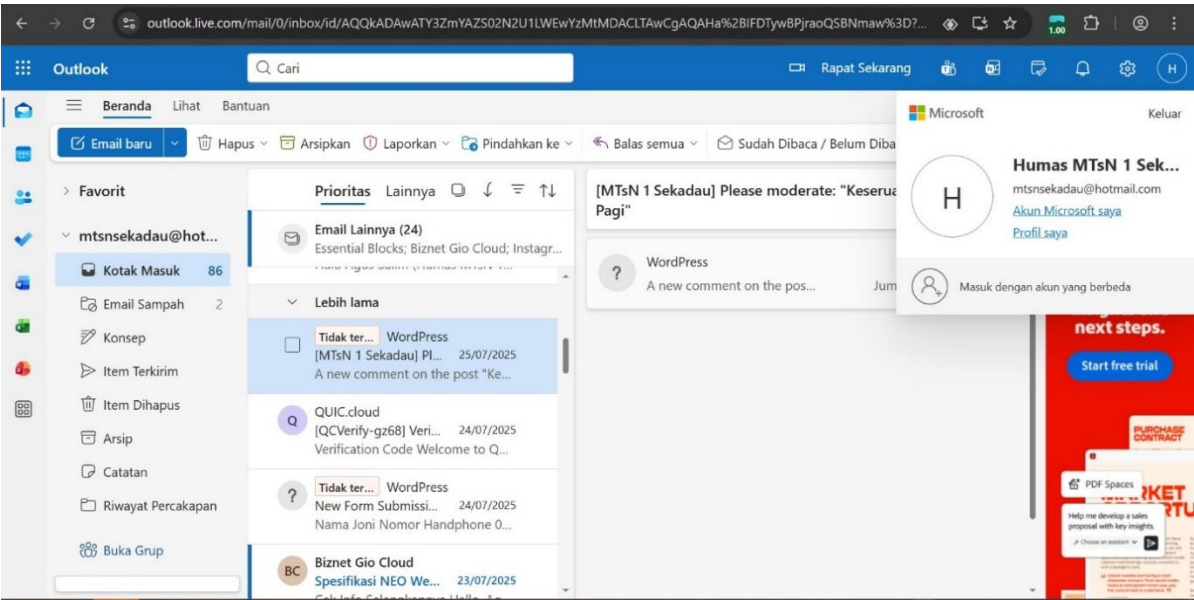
outlook.live.com/mail/0/inbox/id/AQQkADAwATY3ZmYAZS02N2U1LWEwYzMtMDACLTAwCgAQAHa%2BlFDTywBPjraoQSBNmaw%3D?...

1.00

Outlook

Cari

Rapat Sekarang

H

Beranda Lihat Bantuan

Email baru

Hapus

Arsipkan

Laporkan

Pindahkan ke

Balas semua

Sudah Dibaca / Belum Diba

Favorit

mtsnsekadau@hot...

Kotak Masuk 86

Email Sampah 2

Konsep

Item Terkirim

Item Dihapus

Arsip

Catatan

Riwayat Percakapan

Buka Grup

Prioritas Lainnya

Email Lainnya (24)
Essential Blocks; Biznet Gio Cloud; Instagr...

Lebih lama

Tidak ter... WordPress
[MTsN 1 Sekadau] Pl... 25/07/2025
A new comment on the post "Ke...

QUIC.cloud
[QCVerify-gz68] Veri... 24/07/2025
Verification Code Welcome to Q...

Tidak ter... WordPress
New Form Submissi... 24/07/2025
Nama Joni Nomor Handphone 0...

BC
Biznet Gio Cloud
Spesifikasi NEO We... 23/07/2025

[MTsN 1 Sekadau] Please moderate: "Keserua Pagi"

WordPress
A new comment on the pos... Jum

Microsoft

Keluar

H

Humas MTsN 1 Sek...

mtsnsekadau@hotmail.com

Akun Microsoft saya

Profil saya

Masuk dengan akun yang berbeda

next steps.

Start free trial

PURCHASE CONTRACT

PDF Spaces

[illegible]RKET
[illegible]RTU

Help me develop a sales proposal with key insights.